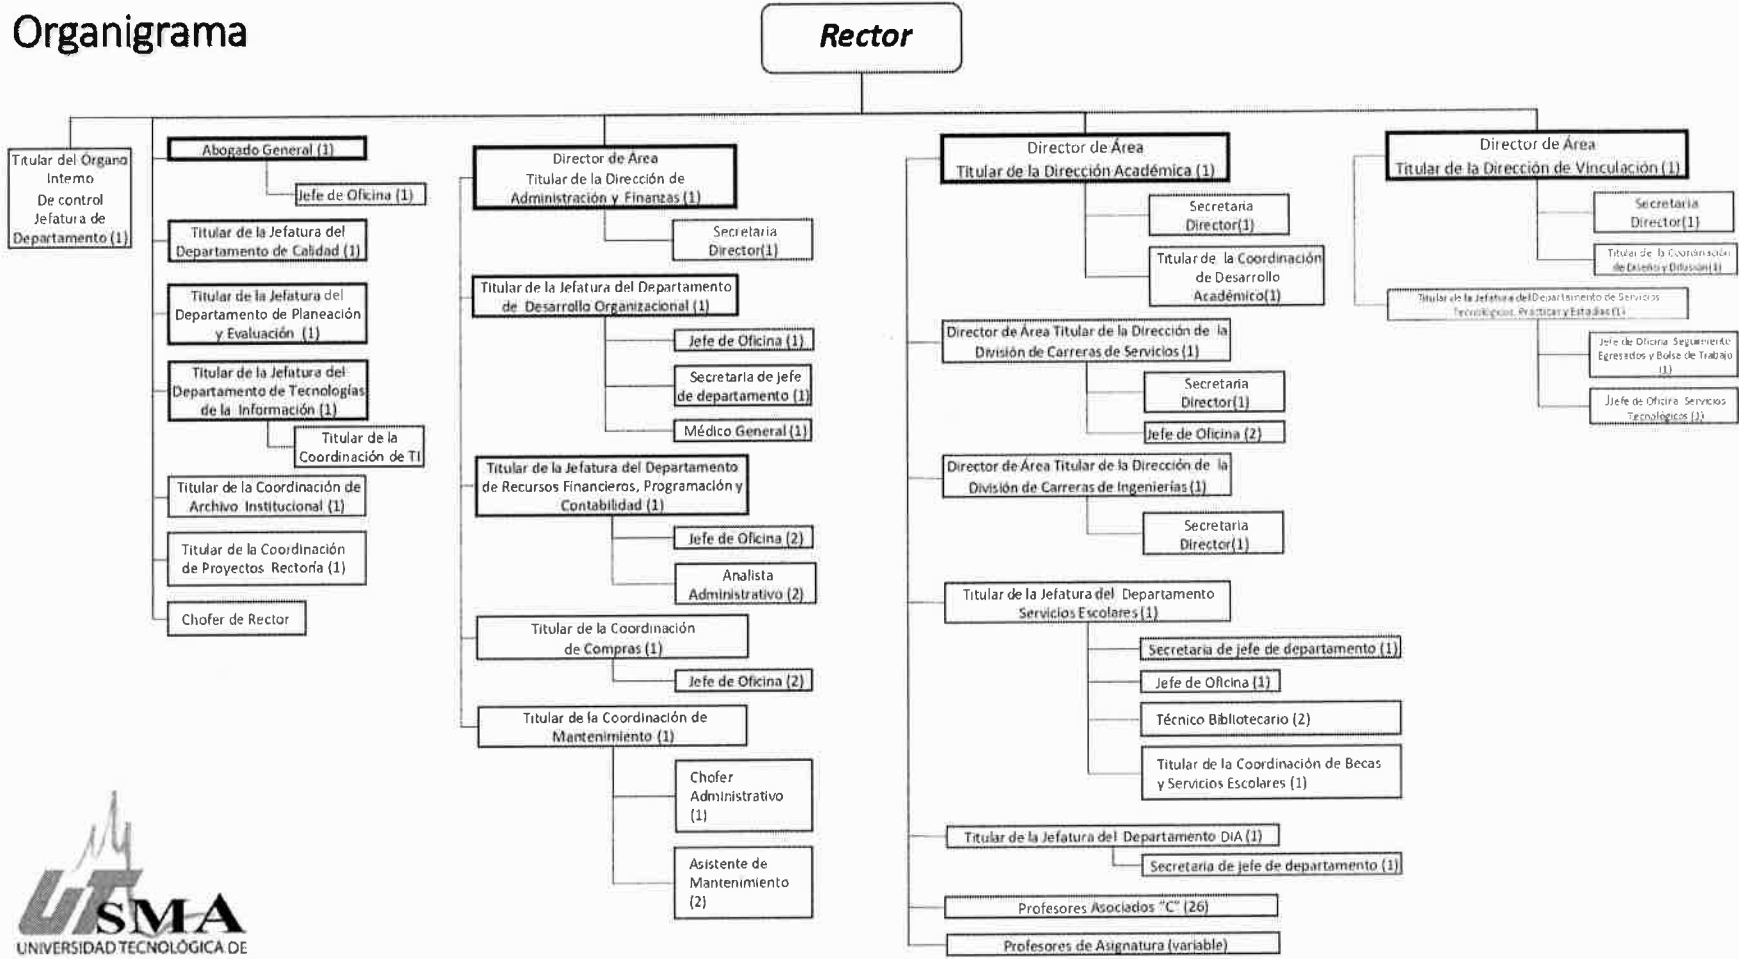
Organigrama

Rector

Titular del Órgano Interno De control Jefatura de Departamento (1)

Abogado General (1)

Jefe de Oficina (1)

Titular de la Jefatura del Departamento de Calidad (1)

Titular de la Jefatura del Departamento de Planeación y Evaluación (1)

Titular de la Jefatura del Departamento de Tecnologías de la Información (1)

Titular de la Coordinación de TI

Titular de la Coordinación de Archivo Institucional (1)

Titular de la Coordinación de Proyectos Rectoría (1)

Chofer de Rector

Director de Área Titular de la Dirección de Administración y Finanzas (1)

Secretaria Director(1)

Titular de la Jefatura del Departamento de Desarrollo Organizacional (1)

Jefe de Oficina (1)

Secretaria de jefe de departamento (1)

Médico General (1)

Titular de la Jefatura del Departamento de Recursos Financieros, Programación y Contabilidad (1)

Jefe de Oficina (2)

Analista Administrativo (2)

Titular de la Coordinación de Compras (1)

Jefe de Oficina (2)

Titular de la Coordinación de Mantenimiento (1)

Chofer Administrativo (1)

Asistente de Mantenimiento (2)

Director de Área Titular de la Dirección Académica (1)

Secretaria Director(1)

Titular de la Coordinación de Desarrollo Académico(1)

Director de Área Titular de la Dirección de la División de Carreras de Servicios (1)

Secretaria Director(1)

Jefe de Oficina (2)

Director de Área Titular de la Dirección de la División de Carreras de Ingenierías (1)

Secretaria Director(1)

Titular de la Jefatura del Departamento Servicios Escolares (1)

Secretaria de jefe de departamento (1)

Jefe de Oficina (1)

Técnico Bibliotecario (2)

Titular de la Coordinación de Becas y Servicios Escolares (1)

Titular de la Jefatura del Departamento DIA (1)

Secretaria de jefe de departamento (1)

Profesores Asociados "C" (26)

Profesores de Asignatura (variable)

Director de Área Titular de la Dirección de Vinculación (1)

Secretaria Director(1)

Titular de la Coordinación de Diseño y Difusión (1)

Titular de la Jefatura del Departamento de Servicios Tecnológicos, Prácticas y Estadías (1)

Jefe de Oficina Seguimiento Egresados y Bolsa de Trabajo (1)

Jefe de Oficina Servicios Tecnológicos (1)

UTSMA
UNIVERSIDAD TECNOLÓGICA DE